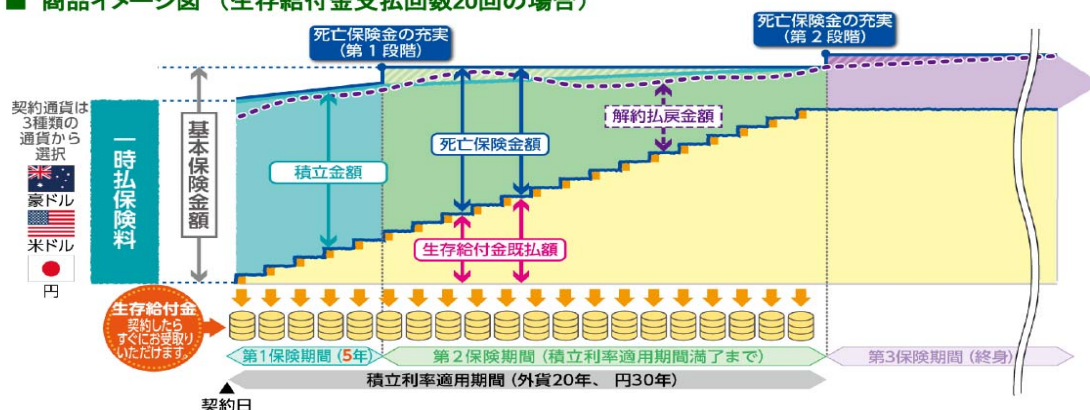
■ 商品イメージ図（生存給付金支払回数20回の場合）

死亡保険金の充実（第１段階）

死亡保険金の充実（第２段階）

契約通貨は3種類の通貨から選択

豪ドル

米ドル

円

一時払保険料

基本保険金額

積立金額

死亡保険金額

解約払戻金額

生存給付金既払額

生存給付金 契約したらすぐにお受取りいただけます。

第１保険期間（5年）

第２保険期間（積立利率適用期間満了まで）

第3保険期間（終身）

積立利率適用期間（外貨20年、円30年）

契約日